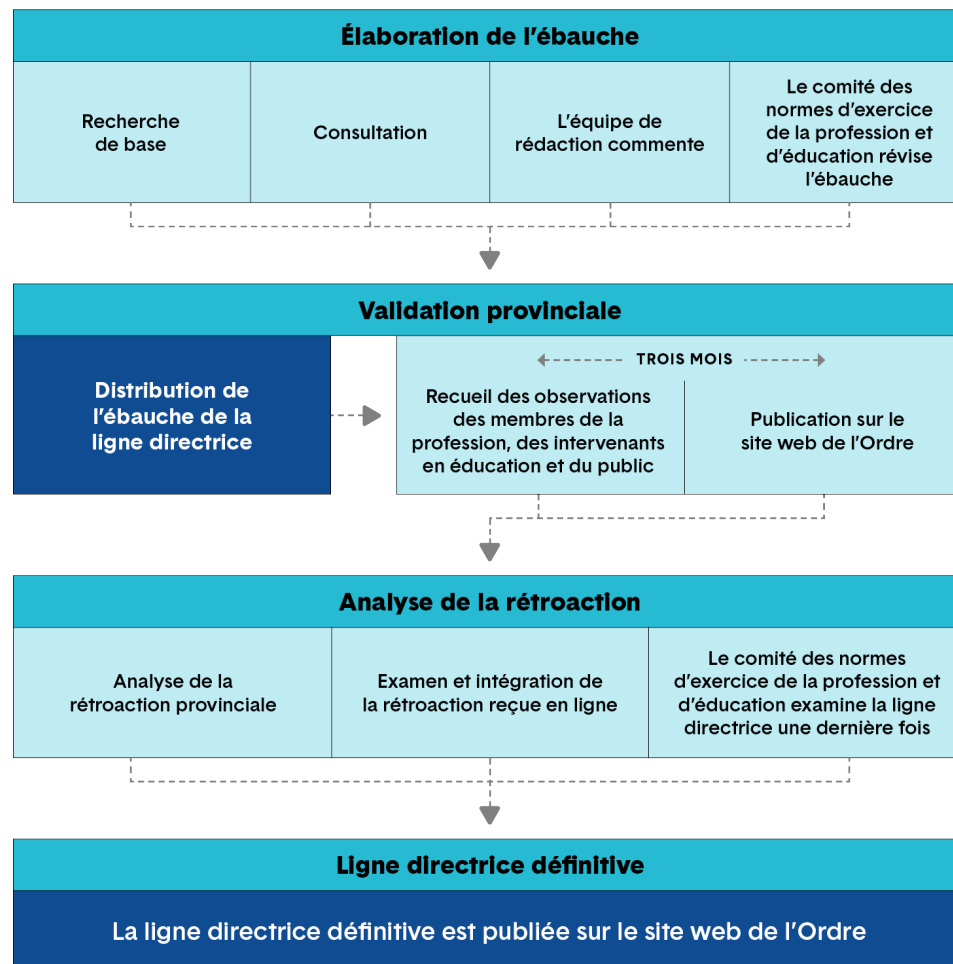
Élaboration de l'ébauche

Recherche de base

Consultation

L'équipe de rédaction commente

Le comité des normes d'exercice de la profession et d'éducation révise l'ébauche

Validation provinciale

Distribution de l'ébauche de la ligne directrice

TROIS MOIS

Recueil des observations des membres de la profession, des intervenants en éducation et du public

Publication sur le site web de l'Ordre

Analyse de la rétroaction

Analyse de la rétroaction provinciale

Examen et intégration de la rétroaction reçue en ligne

Le comité des normes d'exercice de la profession et d'éducation examine la ligne directrice une dernière fois

Ligne directrice définitive

La ligne directrice définitive est publiée sur le site web de l'Ordre